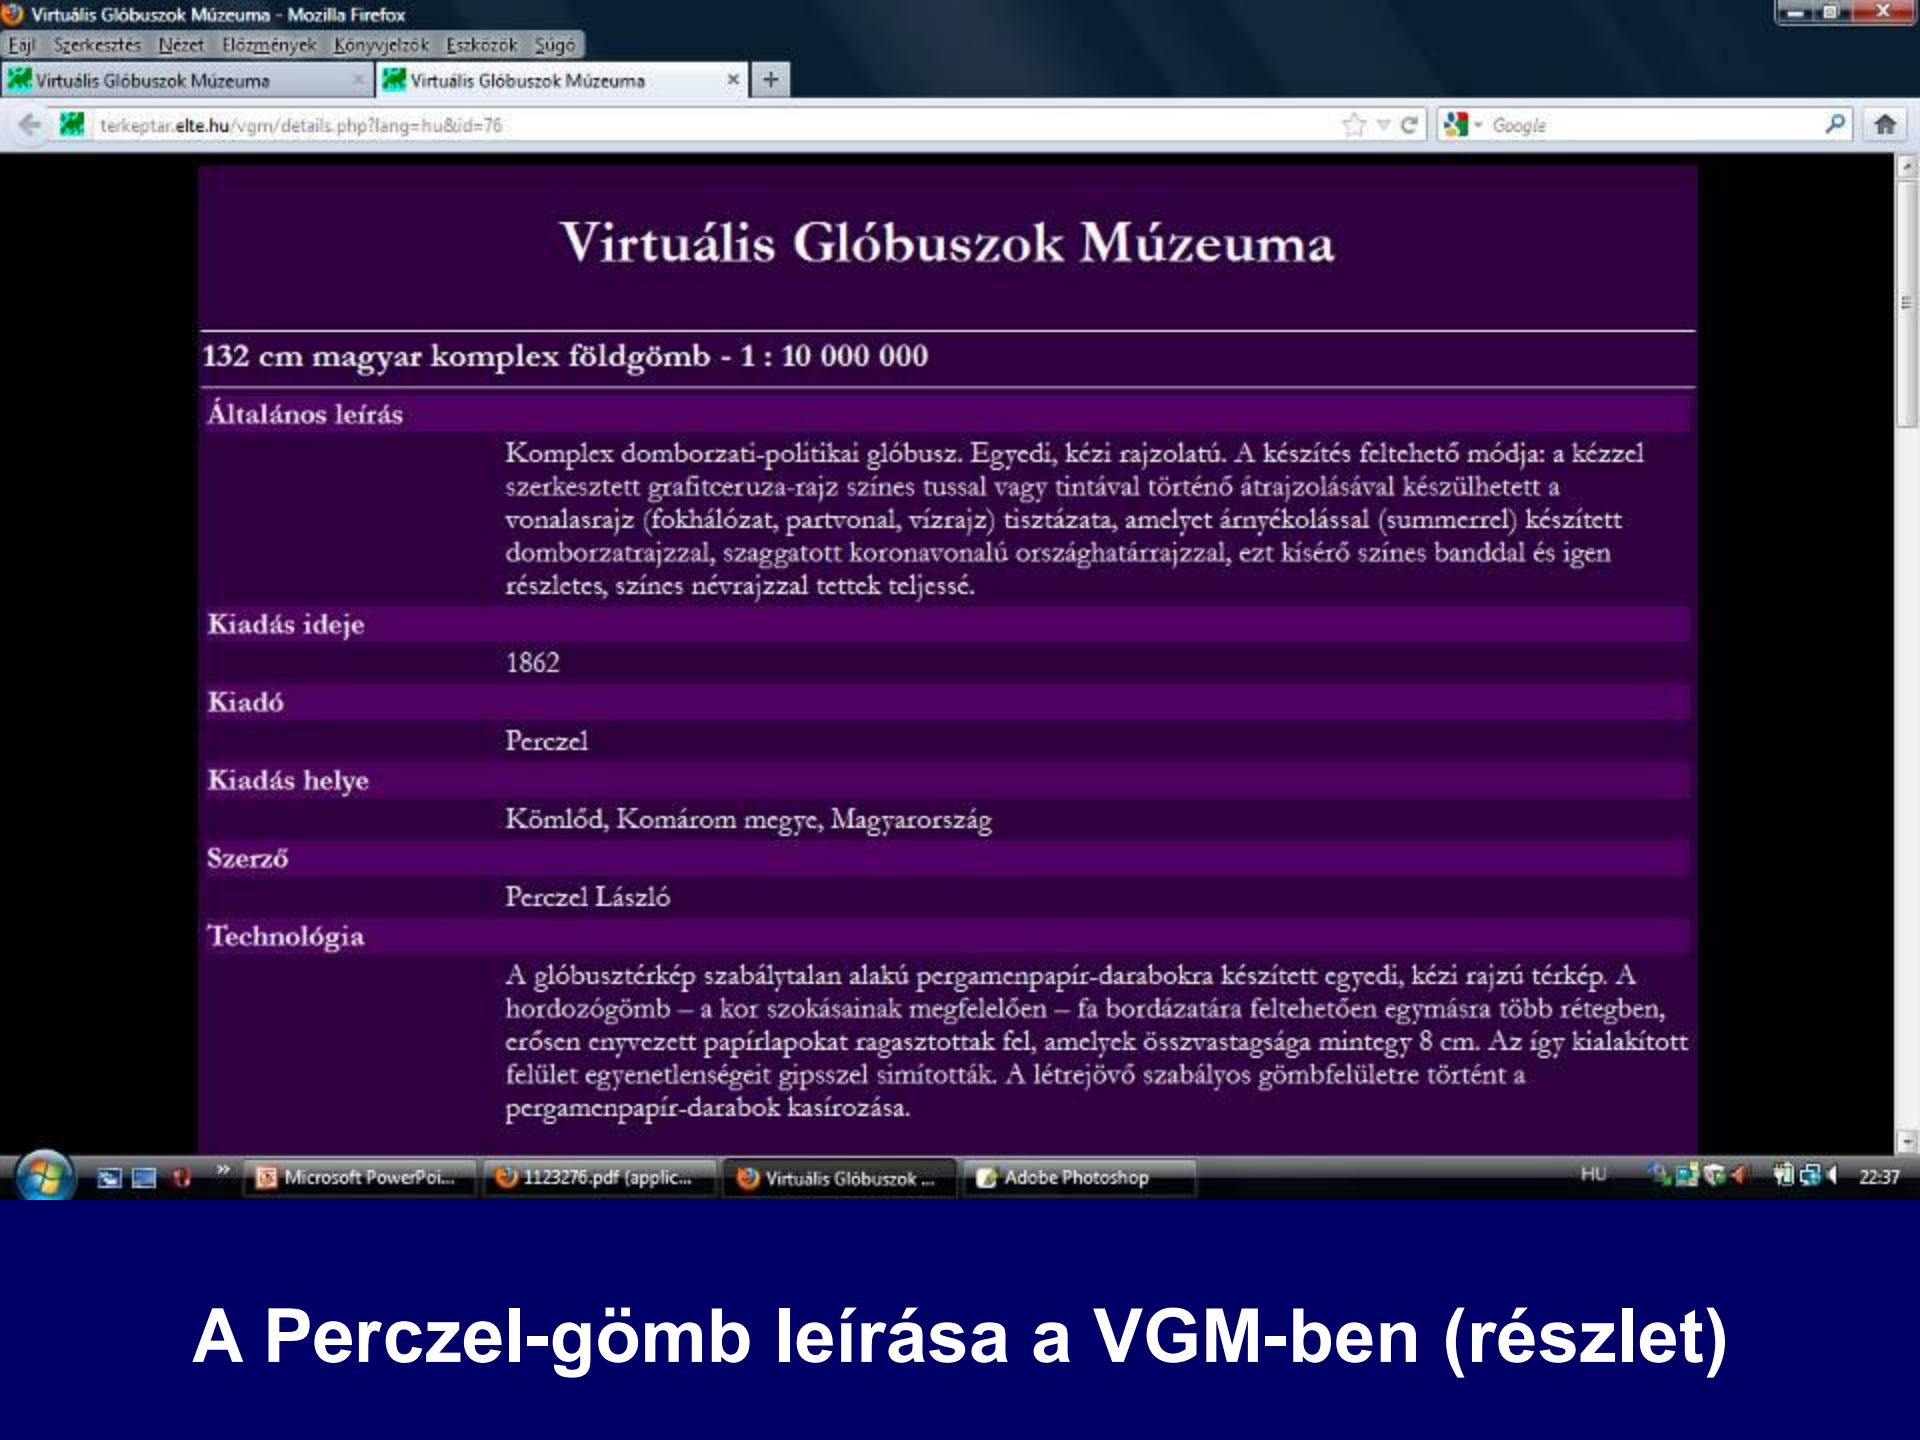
Virtuális Glóbuszok Múzeuma - Mozilla Firefox

Fájl Szerkesztés Nézet Előzmények Könyvjelzők Eszközök Súgó

Virtuális Glóbuszok Múzeuma
Virtuális Glóbuszok Múzeuma
+

terkeptar.elte.hu/vgm/details.php?lang=hu&id=76

Google

Virtuális Glóbuszok Múzeuma

132 cm magyar komplex földgömb - 1 : 10 000 000

Általános leírás

Komplex domborzati-politikai glóbusz. Egyedi, kézi rajzolatú. A készítés feltehető módja: a kézzel szerkesztett grafitceruza-rajz színes tussal vagy tintával történő átrajzolásával készülhetett a vonalasrajz (fokhálózat, partvonal, vízrajz) tisztázata, amelyet árnyékolással (summerrel) készített domborzatrajzzal, szaggatott koronavonalú országhatárrajzzal, ezt kísérő színes banddal és igen részletes, színes névrajzzal tettek teljessé.

Kiadás ideje

1862

Kiadó

Perczel

Kiadás helye

Kömlőd, Komárom megye, Magyarország

Szerző

Perczel László

Technológia

A glóbusztérkép szabálytalan alakú pergamenpapír-darabokra készített egyedi, kézi rajzú térkép. A hordozógömb – a kor szokásainak megfelelően – fa bordázatára feltehetően egymásra több rétegben, erősen enyvezett papírlapokat ragasztottak fel, amelyek összvastagsága mintegy 8 cm. Az így kialakított felület egyenetlenségeit gipsszel simították. A létrejövő szabályos gömbfelületre történt a pergamenpapír-darabok kasírozása.

Microsoft PowerPoi... 1123276.pdf (applic... Virtuális Glóbuszok ... Adobe Photoshop HU 22:37

A Perczel-gömb leírása a VGM-ben (részlet)